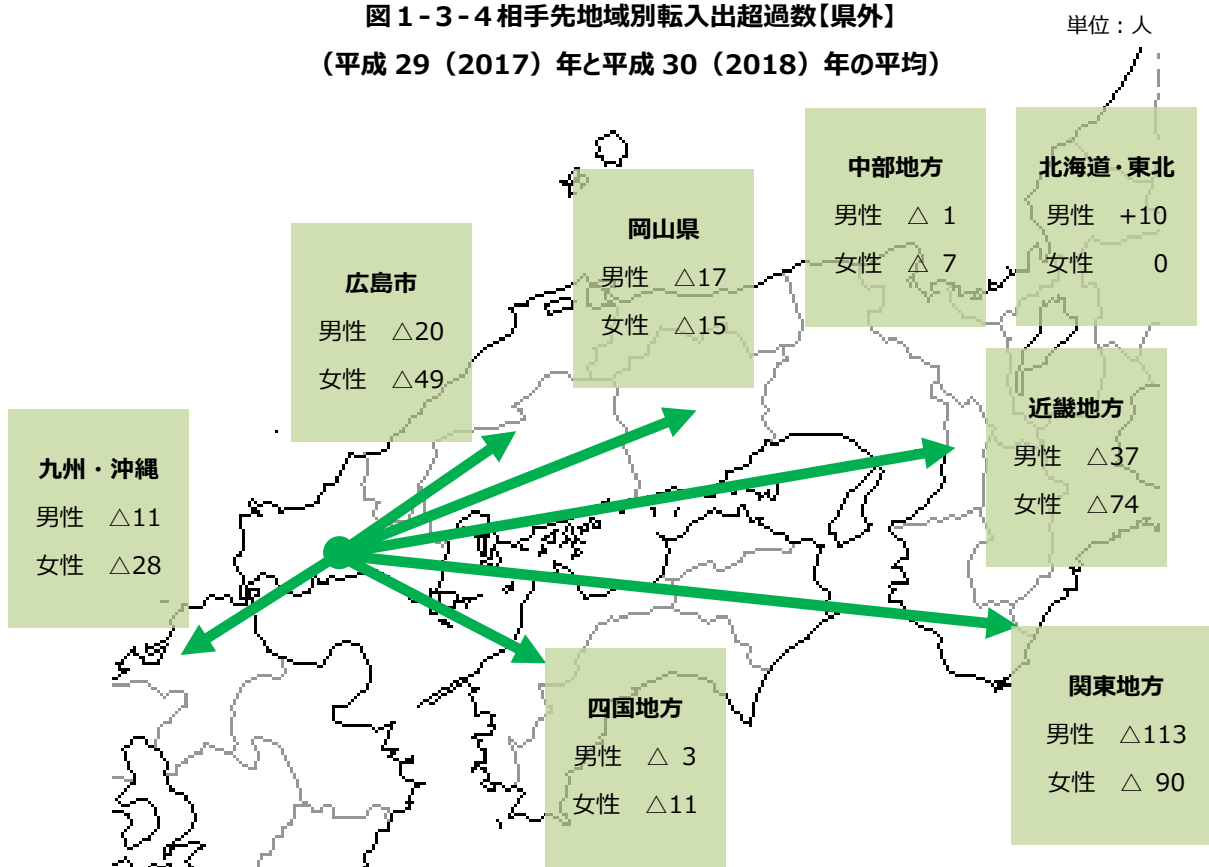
図 1 - 3 - 4 相手先地域別転入出超過数【県外】

（平成 29（2017）年と平成 30（2018）年の平均）

単位：人

中部地方
男性　△ 1
女性　△ 7

北海道・東北
男性　+10
女性　0

岡山県
男性　△17
女性　△15

広島市
男性　△20
女性　△49

近畿地方
男性　△37
女性　△74

九州・沖縄
男性　△11
女性　△28

関東地方
男性　△113
女性　△ 90

四国地方
男性　△ 3
女性　△11